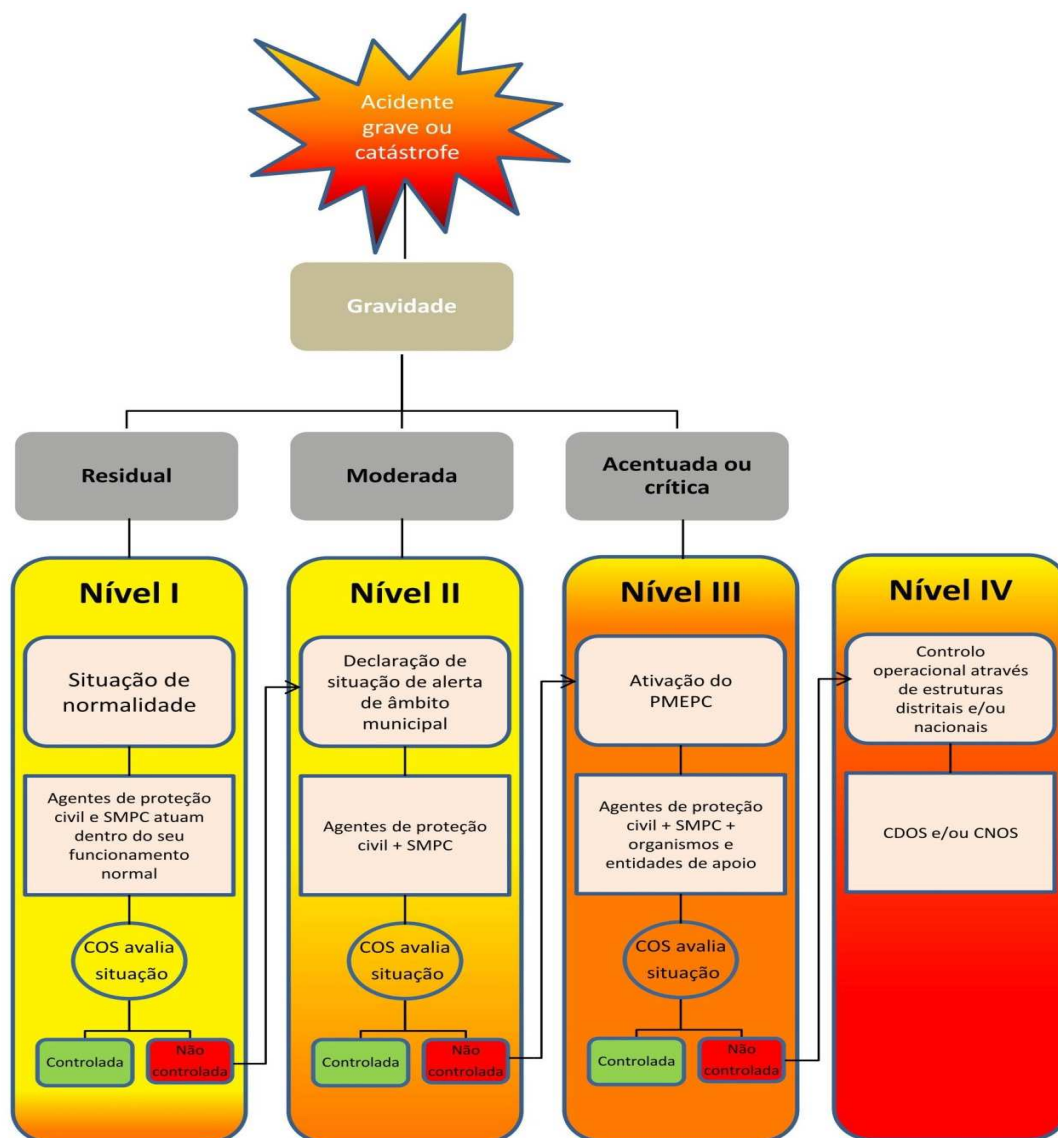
Acidente grave ou catástrofe

Gravidade

Residual

Moderada

Acentuada ou crítica

Nível I

Situação de normalidade

Agentes de proteção civil e SMPC atuam dentro do seu funcionamento normal

COS avalia situação

Controlada

Não controlada

Nível II

Declaração de situação de alerta de âmbito municipal

Agentes de proteção civil + SMPC

COS avalia situação

Controlada

Não controlada

Nível III

Ativação do PMEPC

Agentes de proteção civil + SMPC + organismos e entidades de apoio

COS avalia situação

Controlada

Não controlada

Nível IV

Controlo operacional através de estruturas distritais e/ou nacionais

CDOS e/ou CNOS